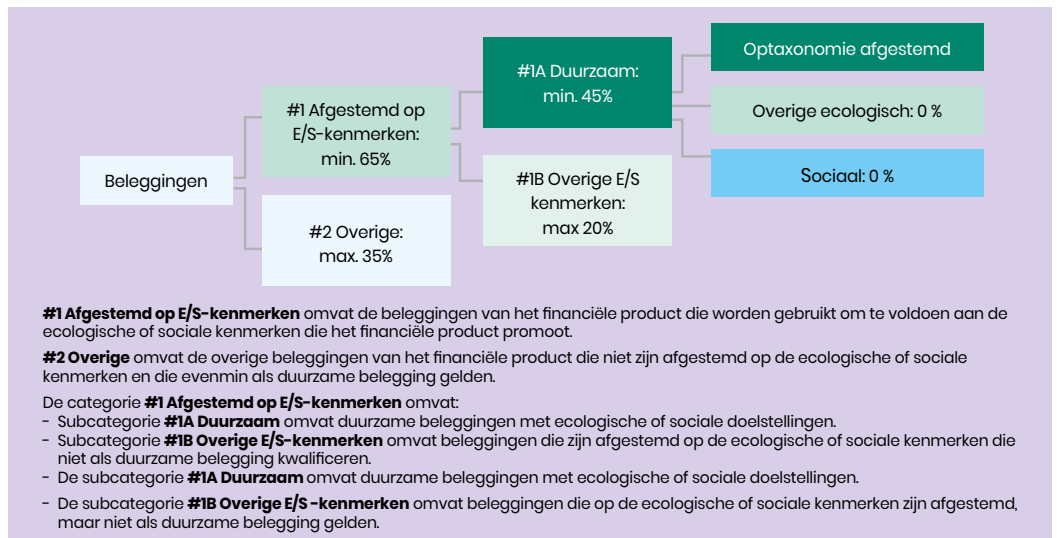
Beleggingen

#1 Afgestemd op E/S-kenmerken: min. 65%

#2 Overige: max. 35%

#1A Duurzaam: min. 45%

#1B Overige E/S kenmerken: max 20%

Optaxonomie afgestemd

Overige ecologisch: 0 %

Sociaal: 0 %

**#1 Afgestemd op E/S-kenmerken** omvat de beleggingen van het financiële product die worden gebruikt om te voldoen aan de ecologische of sociale kenmerken die het financiële product promoot.

**#2 Overige** omvat de overige beleggingen van het financiële product die niet zijn afgestemd op de ecologische of sociale kenmerken en die evenmin als duurzame belegging gelden.

De categorie **#1 Afgestemd op E/S-kenmerken** omvat:
- Subcategorie **#1A Duurzaam** omvat duurzame beleggingen met ecologische of sociale doelstellingen.
- Subcategorie **#1B Overige E/S-kenmerken** omvat beleggingen die zijn afgestemd op de ecologische of sociale kenmerken die niet als duurzame belegging kwalificeren.
- De subcategorie **#1A Duurzaam** omvat duurzame beleggingen met ecologische of sociale doelstellingen.
- De subcategorie **#1B Overige E/S -kenmerken** omvat beleggingen die op de ecologische of sociale kenmerken zijn afgestemd, maar niet als duurzame belegging gelden.